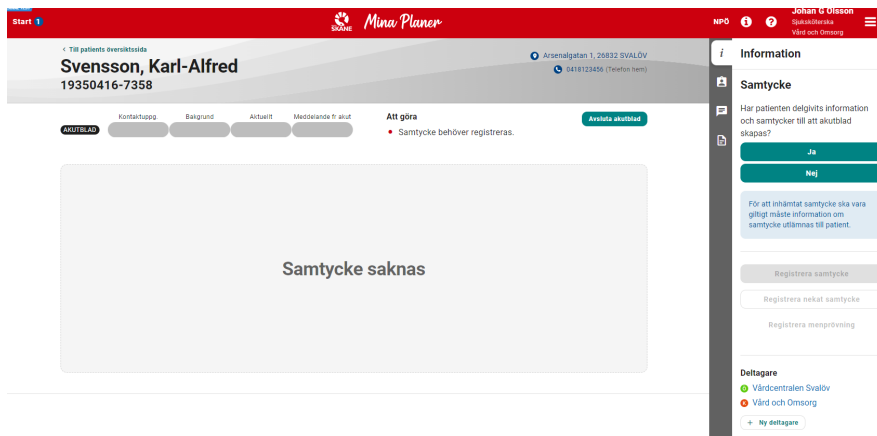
Start 1

SKÅNE Mina Planer

NPÖ

Johan G Olsson
Sjuksköterska
Vård och Omsorg

< Till patients översiktssida

Svensson, Karl-Alfred
19350416-7358

Arsenalgatan 1, 26832 SVALÖV
0418123456 (Telefon hem)

AKUTBLAD

Kontaktuppg.
Bakgrund
Aktuellt
Meddelande fr akut

Att göra
Samtycke behöver registreras.

Avsluta akutblad

Samtycke saknas

i

Information

Samtycke

Har patienten delgivits information och samtycker till att akutblad skapas?

Ja

Nej

För att inhämtat samtycke ska vara giltigt måste information om samtycke utlämnas till patient.

Registrera samtycke

Registrera nekat samtycke

Registrera menprövning

Deltagare
Vårdcentralen Svalöv
Vård och Omsorg

+ Ny deltagare